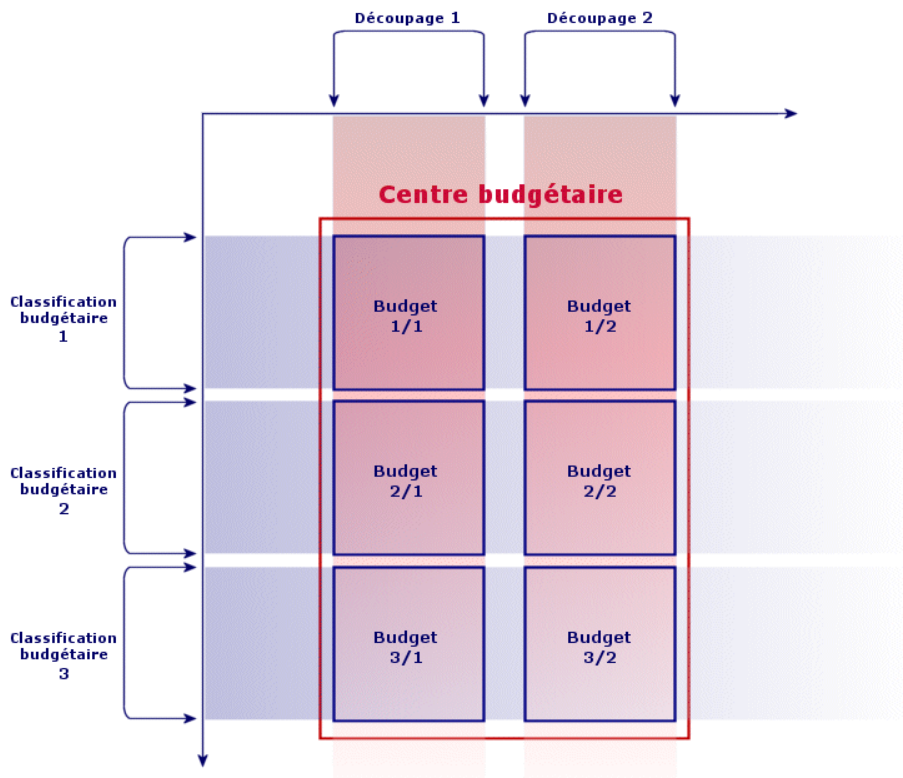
Découpage 1

Découpage 2

Centre budgétaire

Classification budgétaire 1

Budget 1/1

Budget 1/2

Classification budgétaire 2

Budget 2/1

Budget 2/2

Classification budgétaire 3

Budget 3/1

Budget 3/2